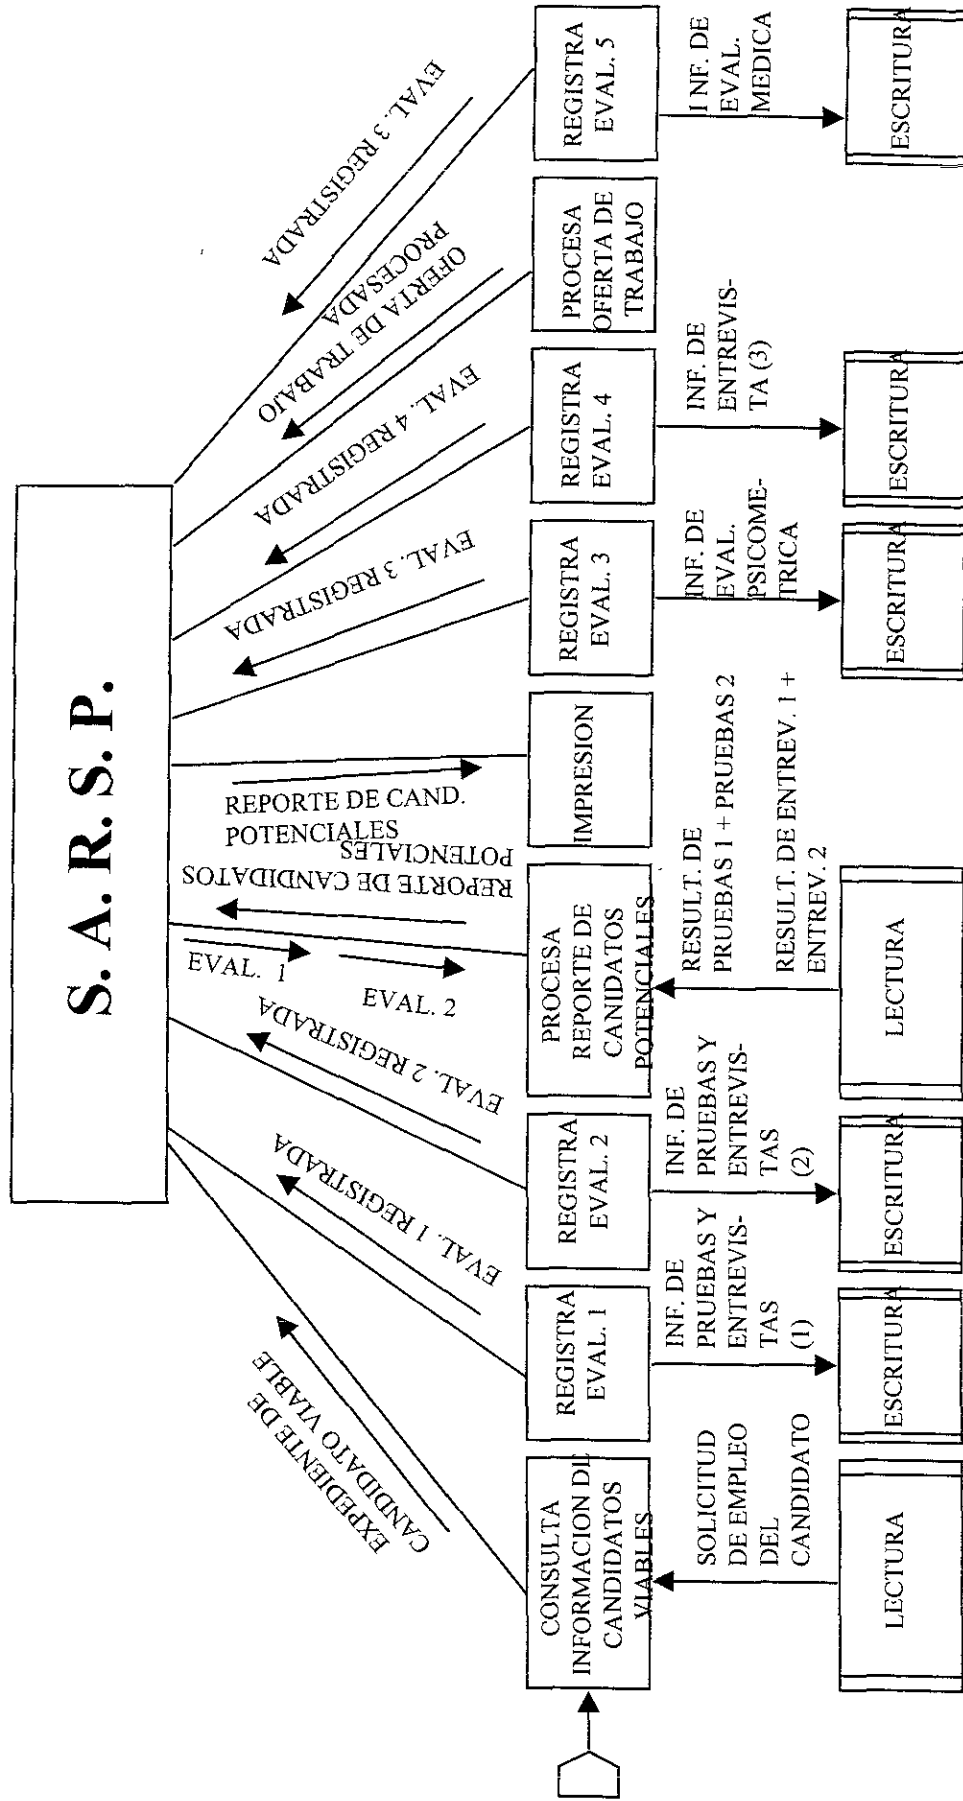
S. A. R. S. P.

EXPEDIENTE DE CANDIDATO VIABLE

EVAL. 1 REGISTRADA

EVAL. 2 REGISTRADA

EVAL. 1

EVAL. 2

REPORTE DE CANDIDATOS POTENCIALES

REPORTE DE CAND. POTENCIALES

EVAL. 3 REGISTRADA

EVAL. 4 REGISTRADA

OFERTA DE TRABAJO PROCESADA

EVAL. 3 REGISTRADA

CONSULTA INFORMACION DE CANDIDATOS VIABLES

REGISTRA EVAL. 1

REGISTRA EVAL. 2

PROCESA REPORTE DE CANIDATOS POTENCIALES

IMPRESION

REGISTRA EVAL. 3

REGISTRA EVAL. 4

PROCESA OFERTA DE TRABAJO

REGISTRA EVAL. 5

SOLICITUD DE EMPLEO DEL CANDIDATO

INF. DE PRUEBAS Y ENTREVISTAS (1)

INF. DE PRUEBAS Y ENTREVISTAS (2)

RESULT. DE PRUEBAS 1 + PRUEBAS 2

RESULT. DE ENTREV. 1 + ENTREV. 2

INF. DE EVAL. PSICOMETRICA

INF. DE ENTREVISTA (3)

I NF. DE EVAL. MEDICA

LECTURA

ESCRITURA

ESCRITURA

LECTURA

ESCRITURA

ESCRITURA

ESCRITURA